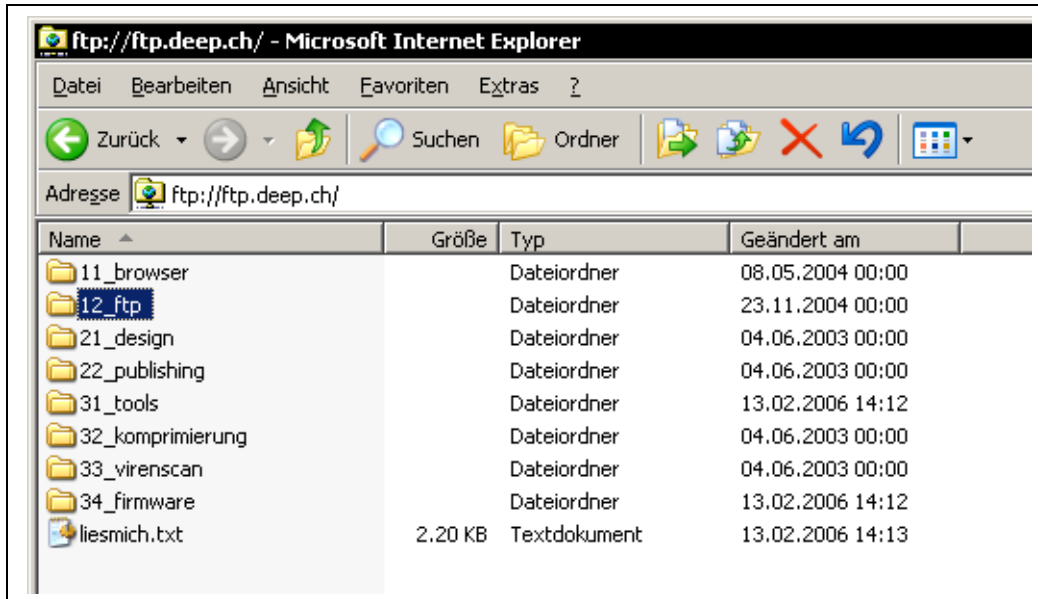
ftp://ftp.deep.ch/ - Microsoft Internet Explorer

Datei Bearbeiten Ansicht Favoriten Extras ?

Zurück Suchen Ordner

Adresse ftp://ftp.deep.ch/

| Name | Größe | Typ | Geändert am |
|---|---|---|---|
| 11_browser | | Dateiordner | 08.05.2004 00:00 |
| 12_ftp | | Dateiordner | 23.11.2004 00:00 |
| 21_design | | Dateiordner | 04.06.2003 00:00 |
| 22_publishing | | Dateiordner | 04.06.2003 00:00 |
| 31_tools | | Dateiordner | 13.02.2006 14:12 |
| 32_komprimierung | | Dateiordner | 04.06.2003 00:00 |
| 33_virenscan | | Dateiordner | 04.06.2003 00:00 |
| 34_firmware | | Dateiordner | 13.02.2006 14:12 |
| liesmich.txt | 2.20 KB | Textdokument | 13.02.2006 14:13 |